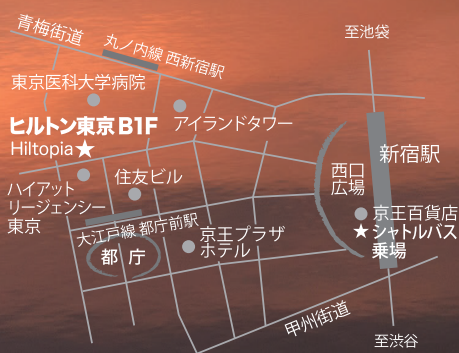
青梅街道

丸ノ内線 西新宿駅

至池袋

東京医科大学病院

ヒルトン東京 B1F
Hiltopia★

アイランドタワー

新宿駅

西口
広場

住友ビル

ハイアット
リージェンシー
東京

京王百貨店

★シャトルバス
乗場

大江戸線 都庁前駅

京王プラザ
ホテル

都 庁

甲州街道

至渋谷